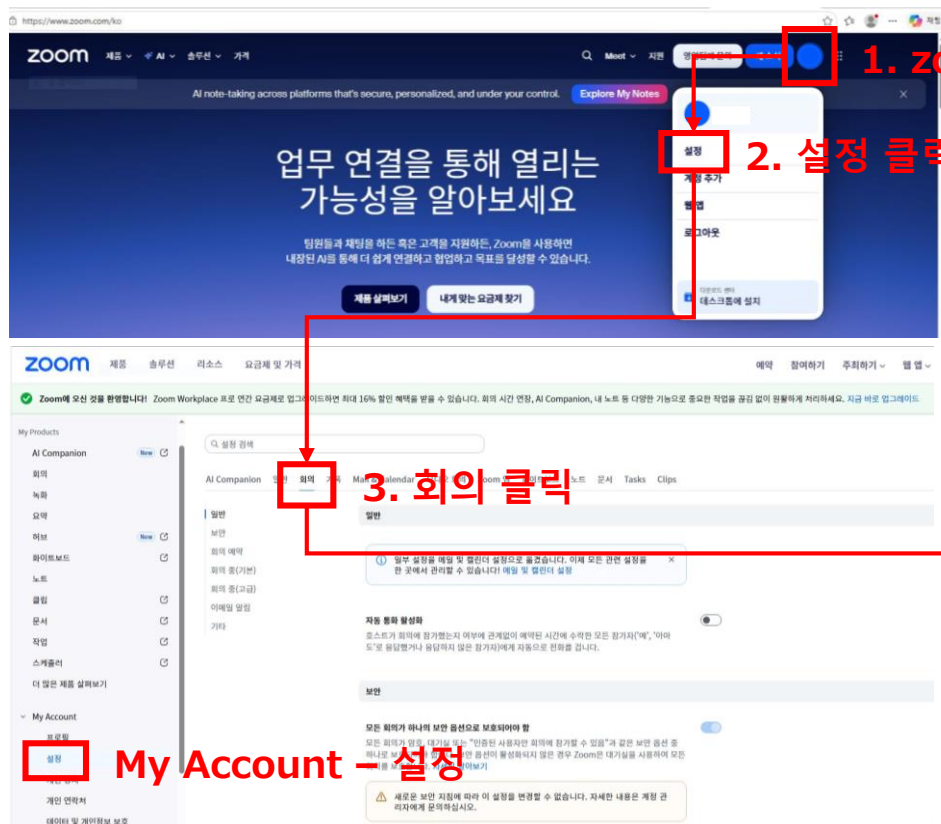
https://www.zoom.com/ko

zoom 제품 AI 솔루션 가격

Meet 지원

1. Zo

AI note-taking across platforms that's secure, personalized, and under your control. Explore My Notes

설정 2. 설정 클릭

계정 추가

웹앱

로그아웃

데스크톱에 설치

업무 연결을 통해 열리는 가능성을 알아보세요

팀원들과 채팅을 하든 혹은 고객을 지원하든, Zoom을 사용하면 내장된 AI를 통해 더 쉽게 연결하고 협업하고 목표를 달성할 수 있습니다.

제품 살펴보기 내게 맞는 요금제 찾기

zoom 제품 솔루션 리소스 요금제 및 가격

예약 참여하기 주최하기 웹 앱

Zoom에 오신 것을 환영합니다! Zoom Workplace 프로 연간 요금제로 업그레이드하면 최대 16% 할인 혜택을 받을 수 있습니다. 회의 시간 연장, AI Companion, 내 노트 등 다양한 기능으로 중요한 작업을 끊김 없이 원활하게 처리하세요. 지금 바로 업그레이드

My Products

AI Companion New

회의

녹화

요약

허브 New

화이트보드

노트

클립

문서

작업

스케줄러

더 많은 제품 살펴보기

My Account

프로필

설정

개인 연락처

데이터 및 개인정보 보호

My Account – 설정

설정 검색

AI Companion 회의 Calendar Zoom 노트 문서 Tasks Clips

3. 회의 클릭

일반

보안

회의 예약

회의 중(기본)

회의 중(고급)

이메일 알림

기타

일반

일부 설정을 메일 및 캘린더 설정으로 옮겼습니다. 이제 모든 관련 설정을 한 곳에서 관리할 수 있습니다! 메일 및 캘린더 설정

자동 통화 활성화

호스트가 회의에 참가했는지 여부에 관계없이 예약된 시간에 수락한 모든 참가자('예', '아마도'로 응답했거나 응답하지 않은 참가자)에게 자동으로 전화를 겁니다.

보안

모든 회의가 하나의 보안 옵션으로 보호되어야 함

모든 회의가 암호, 대기실 또는 "인증된 사용자만 회의에 참가할 수 있음"과 같은 보안 옵션 중 하나로 보호되어야 합니다. 보안 옵션이 활성화되지 않은 경우 Zoom은 대기실을 사용하여 모든 회의를 보호합니다. 자세히 알아보기

새로운 보안 지침에 따라 이 설정을 변경할 수 없습니다. 자세한 내용은 계정 관리자에게 문의하십시오.